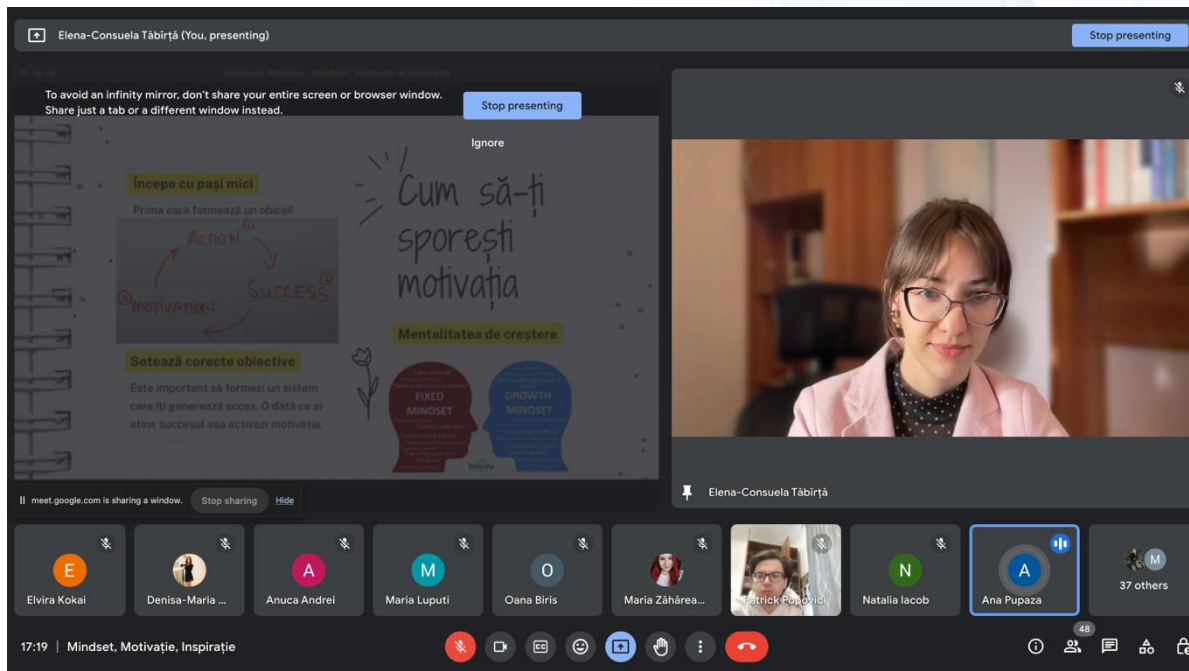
Elena-Consuela Tăbîrță (You, presenting)

Stop presenting

To avoid an infinity mirror, don't share your entire screen or browser window. Share just a tab or a different window instead.

Stop presenting

Ignore

Începe cu pași mici

Prima oară formează un obicei!

ACTION

SUCCESS

MOTIVATION

Setează corecte obiective

Este important să formezi un sistem care îți generează scces. O dată ce ai atins succesul așa activezi motivația.

Cum să-ți sporești motivația

Mentalitatea de creștere

FIXED MINDSET

GROWTH MINDSET

meet.google.com is sharing a window.

Stop sharing

Hide

Elena-Consuela Tăbîrță

Elvira Kokai

Denisa-Maria ...

Anuca Andrei

Maria Luputi

Oana Biris

Maria Zăhărea...

Patrick Popovici

Natalia Iacob

Ana Pupaza

37 others

17:19 | Mindset, Motivație, Inspirație

48